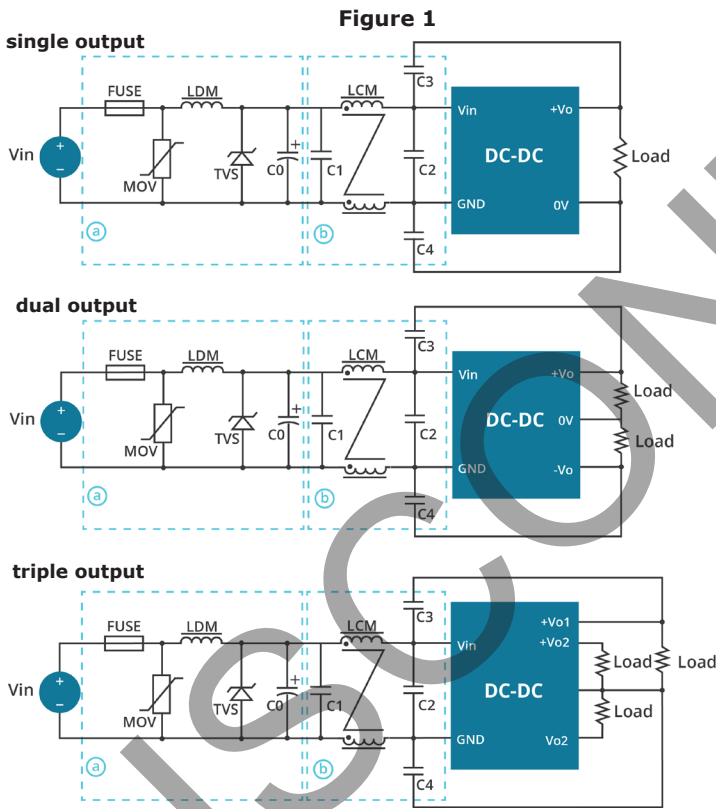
Figure 1

single output

FUSE LDM LCM C3

Vin +Vo

Vin + − MOV TVS C0 + C1 C2 DC-DC Load

GND 0V

a b C4

dual output

FUSE LDM LCM C3

Vin +Vo Load

Vin + − MOV TVS C0 + C1 C2 DC-DC 0V

Load

GND -Vo

a b C4

triple output

FUSE LDM LCM C3 +Vo1

Vin +Vo2

Vin + − MOV TVS C0 + C1 C2 DC-DC Load Load

Load

GND Vo2

a b C4